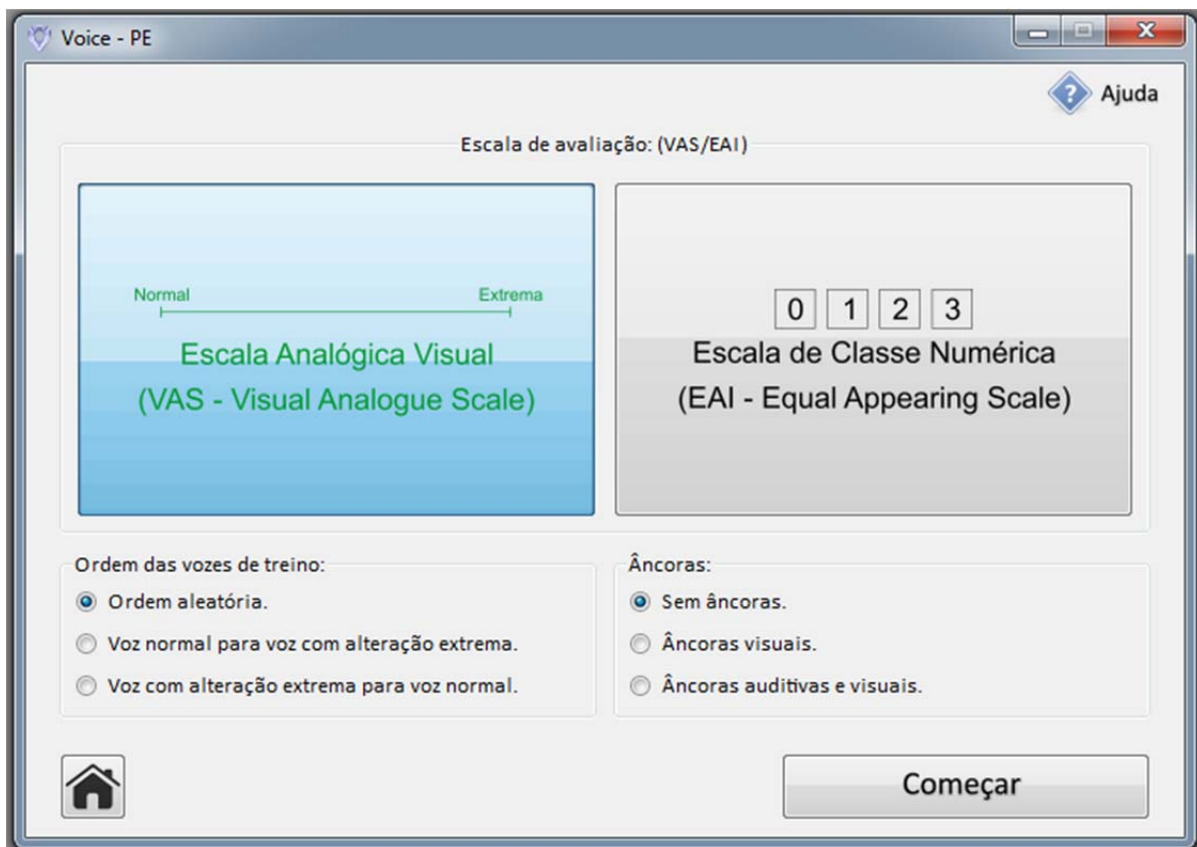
Voice - PE

Ajuda

Escala de avaliação: (VAS/EAI)

Normal

Extrema

Escala Analógica Visual
(VAS - Visual Analogue Scale)

| 0 | 1 | 2 | 3 |
|---|---|---|---|

Escala de Classe Numérica
(EAI - Equal Appearing Scale)

Ordem das vozes de treino:
Ordem aleatória.
Voz normal para voz com alteração extrema.
Voz com alteração extrema para voz normal.

Âncoras:
Sem âncoras.
Âncoras visuais.
Âncoras auditivas e visuais.

Começar